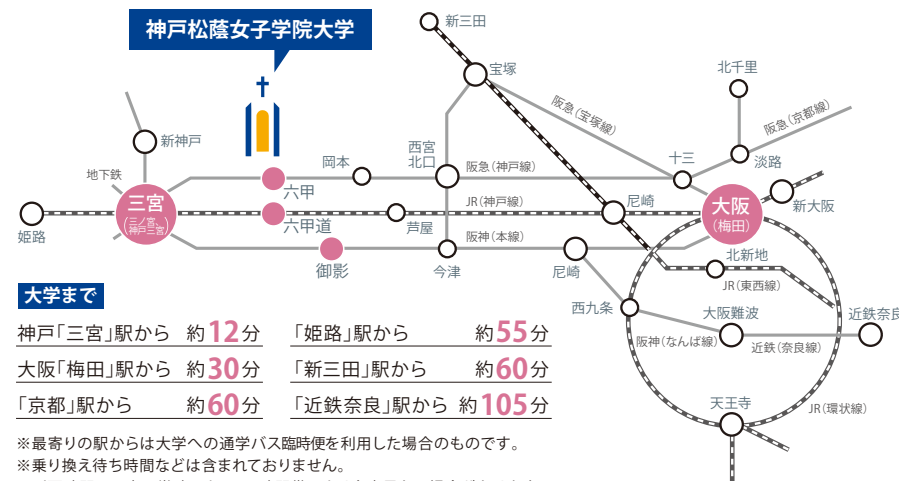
神戸松蔭女子学院大学

新三田
宝塚
北千里
阪急（宝塚線）
阪急（京都線）
新神戸
十三
淡路
地下鉄
岡本
西宮北口
阪急（神戸線）
六甲
三宮
（三ノ宮）
（神戸三宮）
尼崎
大阪
（梅田）
新大阪
姫路
六甲道
JR（神戸線）
芦屋
阪神（本線）
御影
今津
尼崎
北新地
JR（東西線）
西九条
大阪難波
近鉄奈良
阪神（なんば線）
近鉄（奈良線）
天王寺
JR（環状線）

大学まで

| 神戸「三宮」駅から | 約12分 | 「姫路」駅から | 約55分 |
|---|---|---|---|
| 大阪「梅田」駅から | 約30分 | 「新三田」駅から | 約60分 |
| 「京都」駅から | 約60分 | 「近鉄奈良」駅から | 約105分 |

※最寄りの駅からは大学への通学バス臨時便を利用した場合のものです。
※乗り換え待ち時間などは含まれておりません。
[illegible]